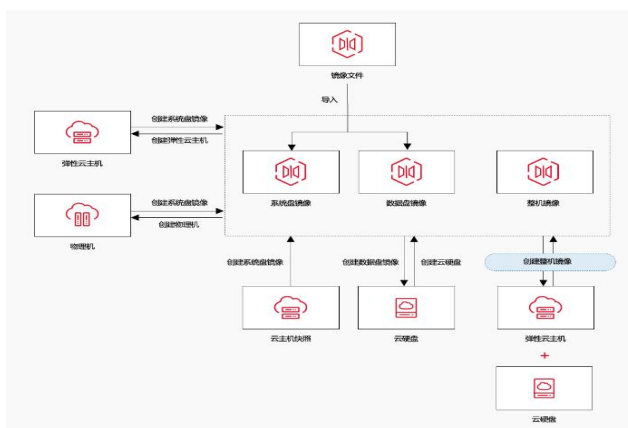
镜像文件

导入

创建系统盘镜像
创建弹性云主机
弹性云主机

创建系统盘镜像
创建物理机
物理机

系统盘镜像
数据盘镜像
整机镜像

创建系统盘镜像
创建数据盘镜像
创建云硬盘
创建整机镜像

云主机快照
云硬盘
弹性云主机
+
云硬盘